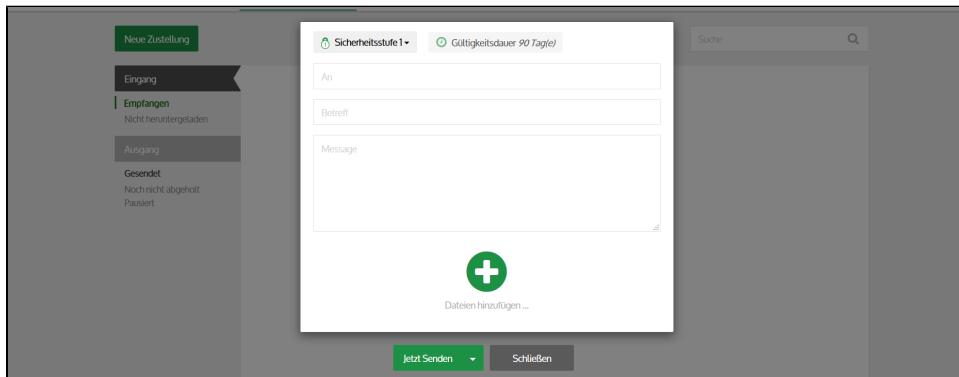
Neue Zustellung

Eingang

Empfangen
Nicht heruntergeladen

Ausgang

Gesendet
Noch nicht abgeholt
Pausiert

Sicherheitsstufe 1

Gültigkeitsdauer 90 Tag(e)

Suche

An

Betreff

Message

Dateien hinzufügen ...

Jetzt Senden

Schließen